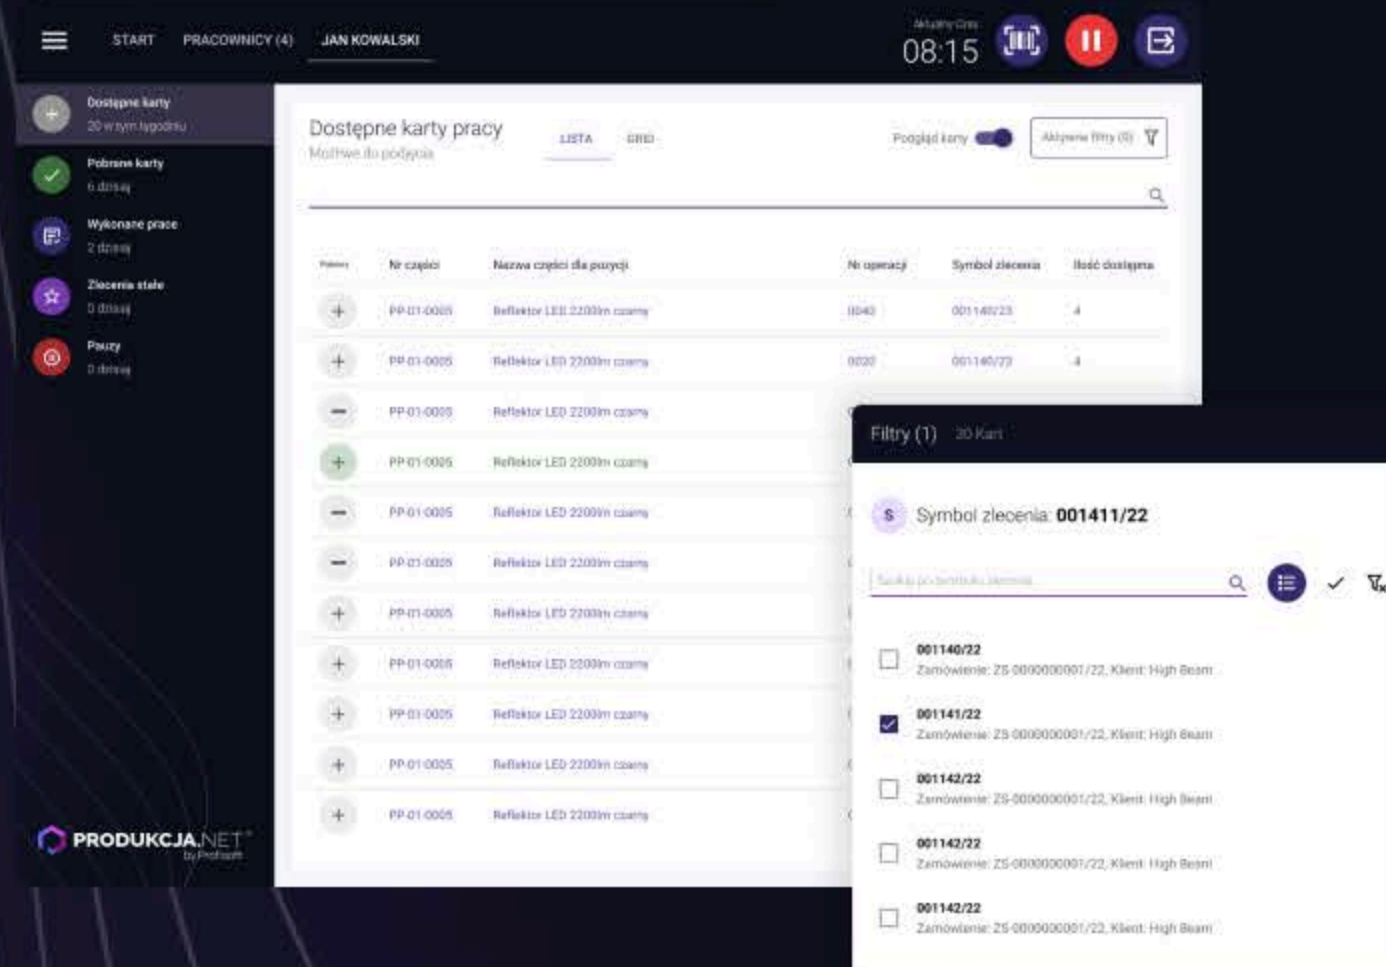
START PRACOWNICY (4) JAN KOWALSKI

Aktualny Czas
08:15

Dostępne karty
20 w tym tygodniu

Pobrane karty
6 dzisiaj

Wykonane prace
2 dzisiaj

Zlecenia stałe
0 dzisiaj

Pauzy
0 dzisiaj

PRODUKCJA.NET
by Proftech

Dostępne karty pracy
Możliwe do podjęcia

LISTA GRID

Podgląd karty

Aktywne filtry (0)

| Pobierz | Nr części | Nazwa części dla pozycji | Nr operacji | Symbol zlecenia | Ilość dostępna |
|---|---|---|---|---|---|
| + | PP-01-0005 | Reflektor LED 2200lm czarny | 0040 | 001140/23 | 4 |
| + | PP-01-0005 | Reflektor LED 2200lm czarny | 0020 | 001140/23 | 4 |
| − | PP-01-0005 | Reflektor LED 2200lm czarny | | | |
| + | PP-01-0005 | Reflektor LED 2200lm czarny | | | |
| − | PP-01-0005 | Reflektor LED 2200lm czarny | | | |
| − | PP-01-0005 | Reflektor LED 2200lm czarny | | | |
| + | PP-01-0005 | Reflektor LED 2200lm czarny | | | |
| + | PP-01-0005 | Reflektor LED 2200lm czarny | | | |
| + | PP-01-0005 | Reflektor LED 2200lm czarny | | | |
| + | PP-01-0005 | Reflektor LED 2200lm czarny | | | |
| + | PP-01-0005 | Reflektor LED 2200lm czarny | | | |

Filtry (1) 20 Kart

S Symbol zlecenia: 001411/22

Szukaj po symbolu zlecenia

001140/22
Zamówienie: ZS-0000000001/22, Klient: High Beam

001141/22
Zamówienie: ZS-0000000001/22, Klient: High Beam

001142/22
Zamówienie: ZS-0000000001/22, Klient: High Beam

001142/22
Zamówienie: ZS-0000000001/22, Klient: High Beam

001142/22
Zamówienie: ZS-0000000001/22, Klient: High Beam